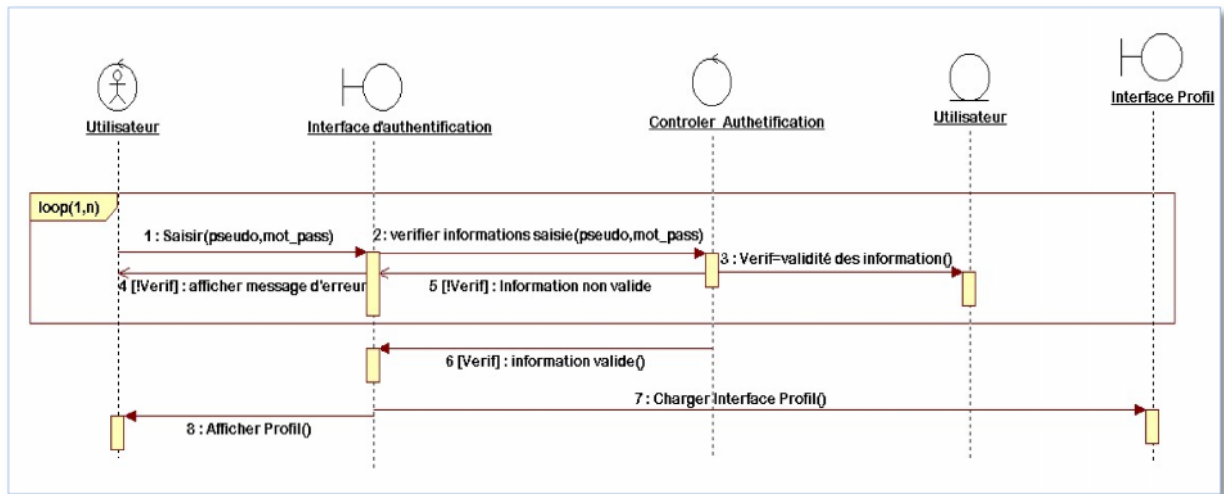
Utilisateur

Interface d'authentification

Controler Authetification

Utilisateur

Interface Profil

loop(1,n)

1 : Saisir(pseudo,mot_pass)

2: verifier informations saisie(pseudo,mot_pass)

3 : Verif=validité des information()

4 [!Verif] : afficher message d'erreur

5 [!Verif] : Information non valide

6 [Verif] : information valide()

7 : Charger Interface Profil()

8 : Afficher Profil()